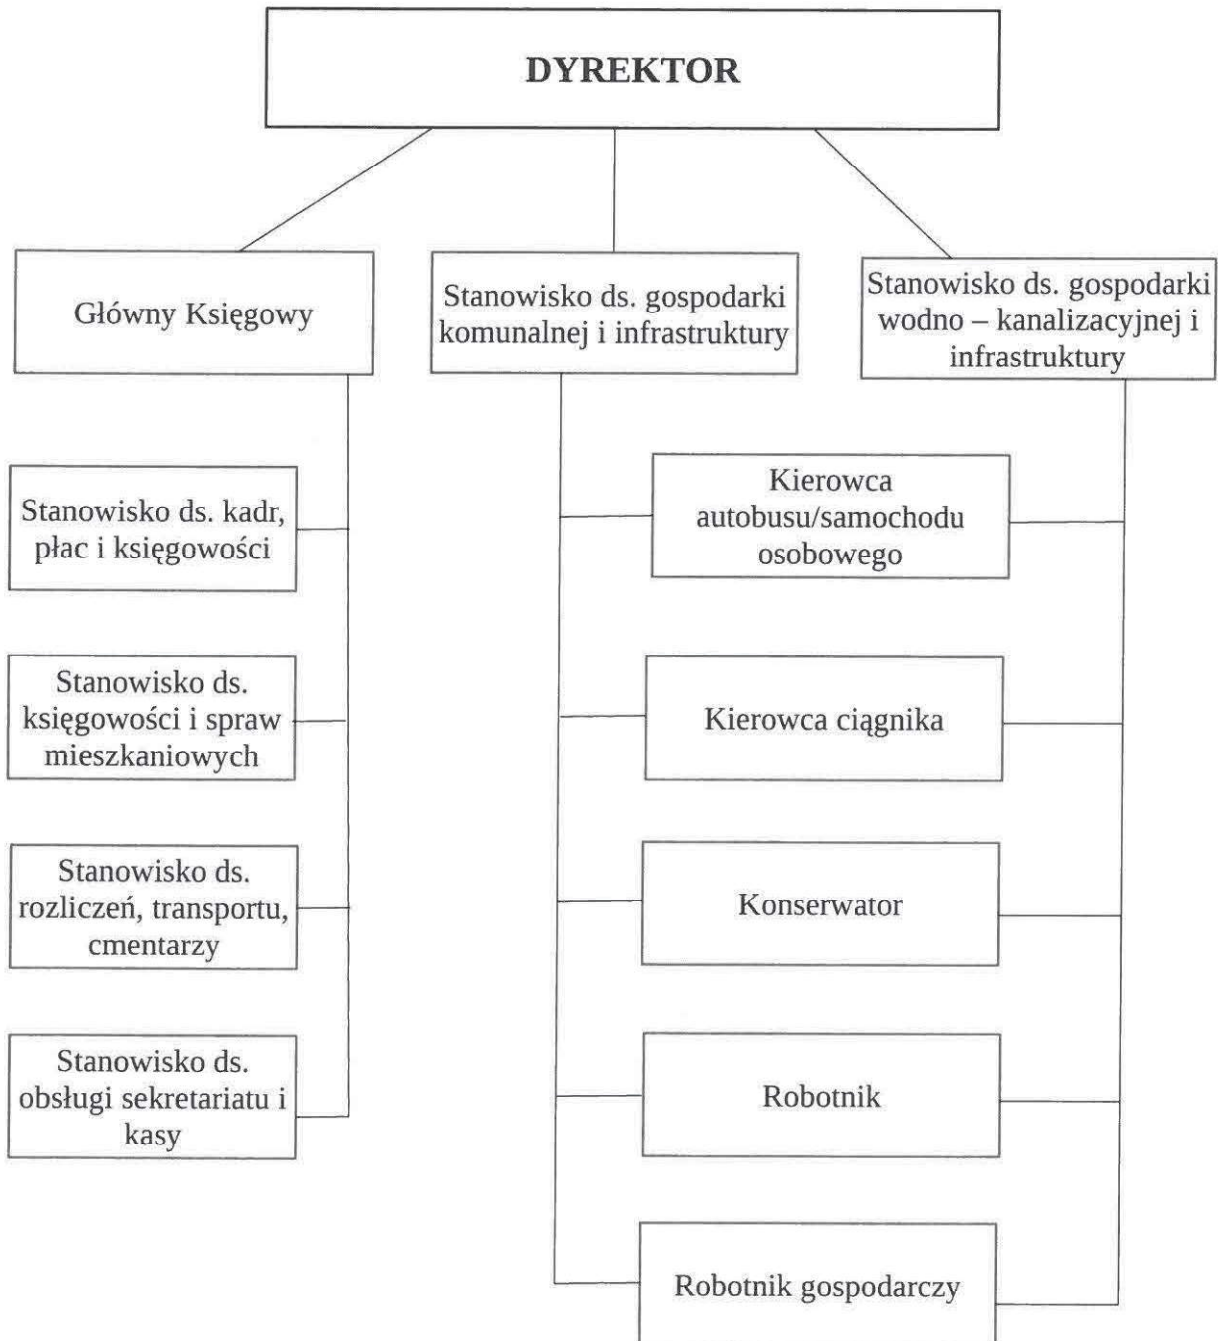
DYREKTOR

Główny Księgowy

Stanowisko ds. gospodarki komunalnej i infrastruktury

Stanowisko ds. gospodarki wodno – kanalizacyjnej i infrastruktury

Stanowisko ds. kadr, płac i księgowości

Stanowisko ds. księgowości i spraw mieszkaniowych

Stanowisko ds. rozliczeń, transportu, cmentarzy

Stanowisko ds. obsługi sekretariatu i kasy

Kierowca autobusu/samochodu osobowego

Kierowca ciągnika

Konserwator

Robotnik

Robotnik gospodarczy